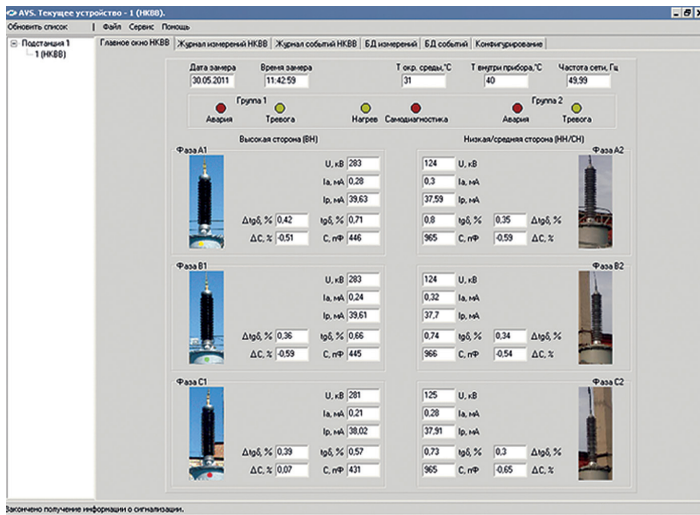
AVS. Текущее устройство - 1 (НКВВ).

Обновить список | Файл Сервис Помощь

Подстанция 1
1 (НКВВ)

Главное окно НКВВ | Журнал измерений НКВВ | Журнал событий НКВВ | БД измерений | БД событий | Конфигурирование

Дата замера 30.05.2011
Время замера 11:42:59
T окр. среды,°С 31
T внутри прибора,°С 40
Частота сети, Гц 49,99

Группа 1
Авария
Тревога
Нагрев
Самодиагностика
Группа 2
Авария
Тревога

Высокая сторона (ВН)
Низкая/средняя сторона (НН/СН)

Фаза А1
U, кВ 283
Ia, мА 0,28
Ip, мА 39,63
Δtgδ, % 0,42
tgδ, % 0,71
ΔC, % -0,51
C, пФ 446

Фаза А2
124 U, кВ
0,3 Ia, мА
37,59 Ip, мА
0,8 tgδ, %
0,35 Δtgδ, %
965 C, пФ
-0,59 ΔC, %

Фаза В1
U, кВ 283
Ia, мА 0,24
Ip, мА 39,61
Δtgδ, % 0,36
tgδ, % 0,66
ΔC, % -0,59
C, пФ 445

Фаза В2
124 U, кВ
0,32 Ia, мА
37,7 Ip, мА
0,74 tgδ, %
0,34 Δtgδ, %
966 C, пФ
-0,54 ΔC, %

Фаза С1
U, кВ 281
Ia, мА 0,21
Ip, мА 38,02
Δtgδ, % 0,39
tgδ, % 0,57
ΔC, % 0,07
C, пФ 431

Фаза С2
125 U, кВ
0,28 Ia, мА
37,91 Ip, мА
0,73 tgδ, %
0,3 Δtgδ, %
965 C, пФ
-0,65 ΔC, %

Закончено получение информации о сигнализации.